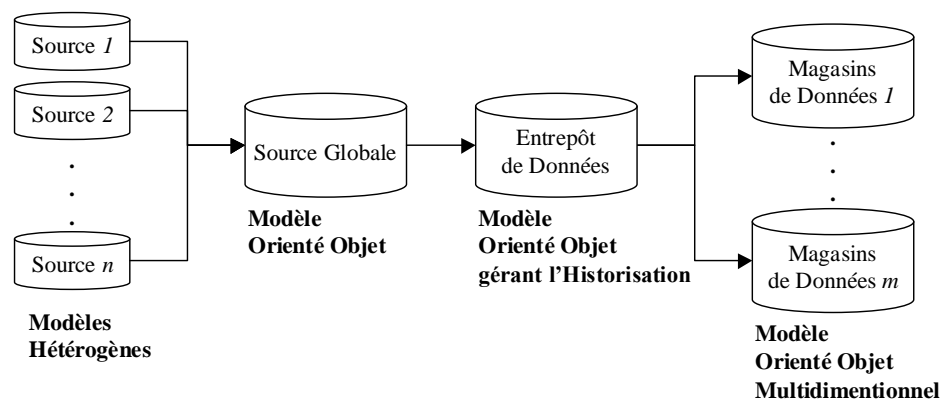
Source *1*

Source *2*

.
.
.

Source *n*

**Modèles Hétérogènes**

Source Globale

**Modèle Orienté Objet**

Entrepôt de Données

**Modèle Orienté Objet gérant l'Historisation**

Magasins de Données *1*

.
.
.

Magasins de Données *m*

**Modèle Orienté Objet Multidimentionnel**